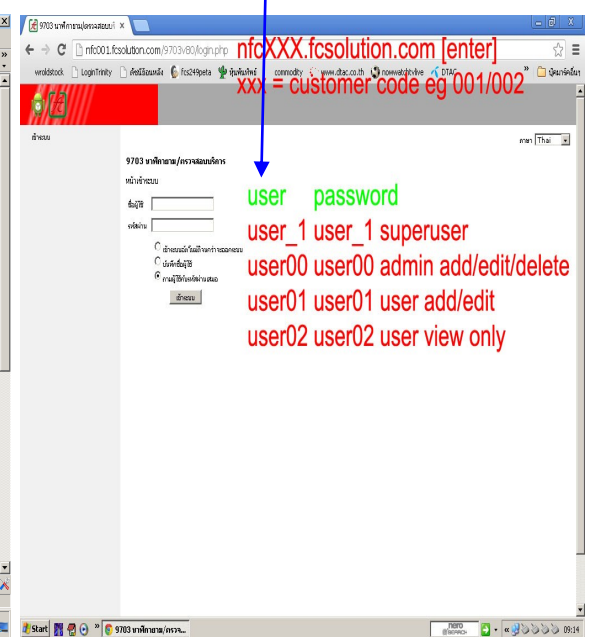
9703 นาฬิกาตามบ/ตรวจสอบบริ ×

nfc001.fcsolution.com/9703v80/login.php

nfcXXX.fcsolution.com [enter]

xxx = customer code eg 001/002

wroldstock LoginTrinity ดัชนีมือนหลัง fcs249peta หุ้นพันธ์ commodity www.dtac.co.th nowwatchtvlive DTAC บุ๊คมาร์คอื่นๆ

เข้าระบบ

ภาษา Thai

9703 นาฬิกาขาย/ตรวจสอบบริการ

หน้าเข้าระบบ

ชื่อผู้ใช้

รหัสผ่าน

เข้าระบบแล้วไม่มีการถ่ายออกระบบ

บันทึกชื่อผู้ใช้

ถามผู้ใช้ใหม่ทุกครั้งเสมอ

เข้าระบบ

user password

user_1 user_1 superuser

user00 user00 admin add/edit/delete

user01 user01 user add/edit

user02 user02 user view only

Start

9703 นาฬิกาขาย/ตรวจ...

09:14